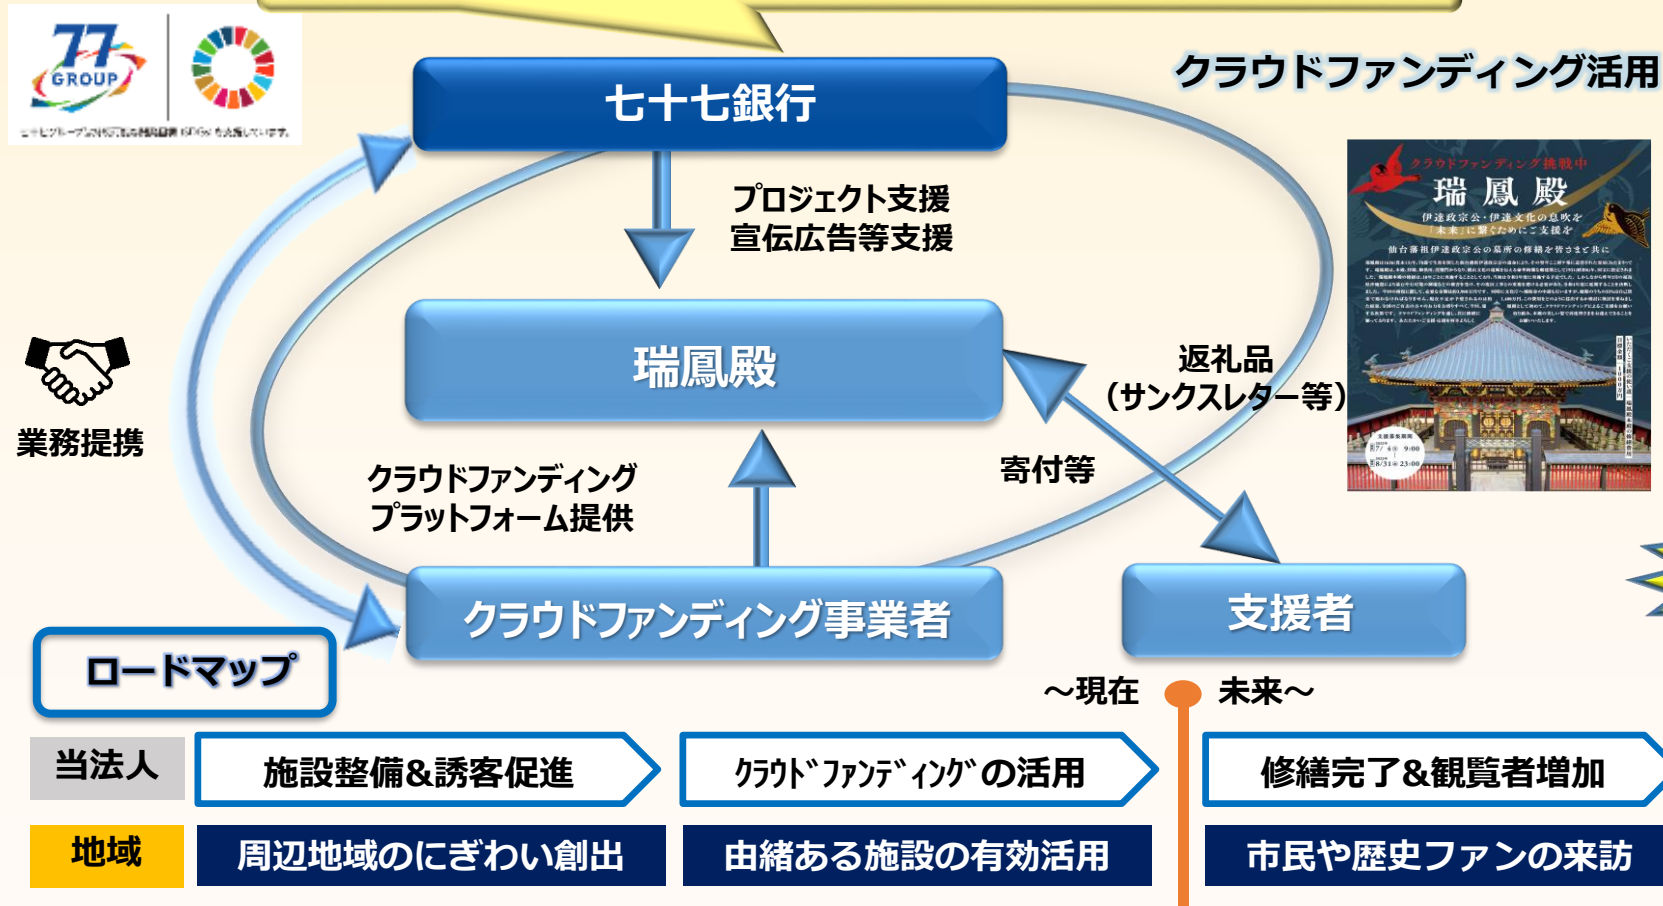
77 GROUP

七十七グループは持続可能な開発目標（SDGs）を支援しています。

クラウドファンディング活用

七十七銀行

プロジェクト支援
宣伝広告等支援

瑞鳳殿

返礼品
（サンクスレター等）

寄付等

業務提携

クラウドファンディング
プラットフォーム提供

クラウドファンディング事業者

支援者

クラウドファンディング挑戦中
瑞 鳳 殿
伊達政宗公・伊達文化の息吹を「未来」に繋ぐために ご支援を
仙台藩祖伊達政宗公の墓所の修繕を皆さまと共に
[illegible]

ロードマップ

～現在　未来～

| 当法人 | 施設整備&誘客促進 | ｸﾗｳﾄﾞﾌｧﾝﾃﾞｨﾝｸﾞの活用 | 修繕完了&観覧者増加 |
|---|---|---|---|
| 地域 | 周辺地域のにぎわい創出 | 由緒ある施設の有効活用 | 市民や歴史ファンの来訪 |